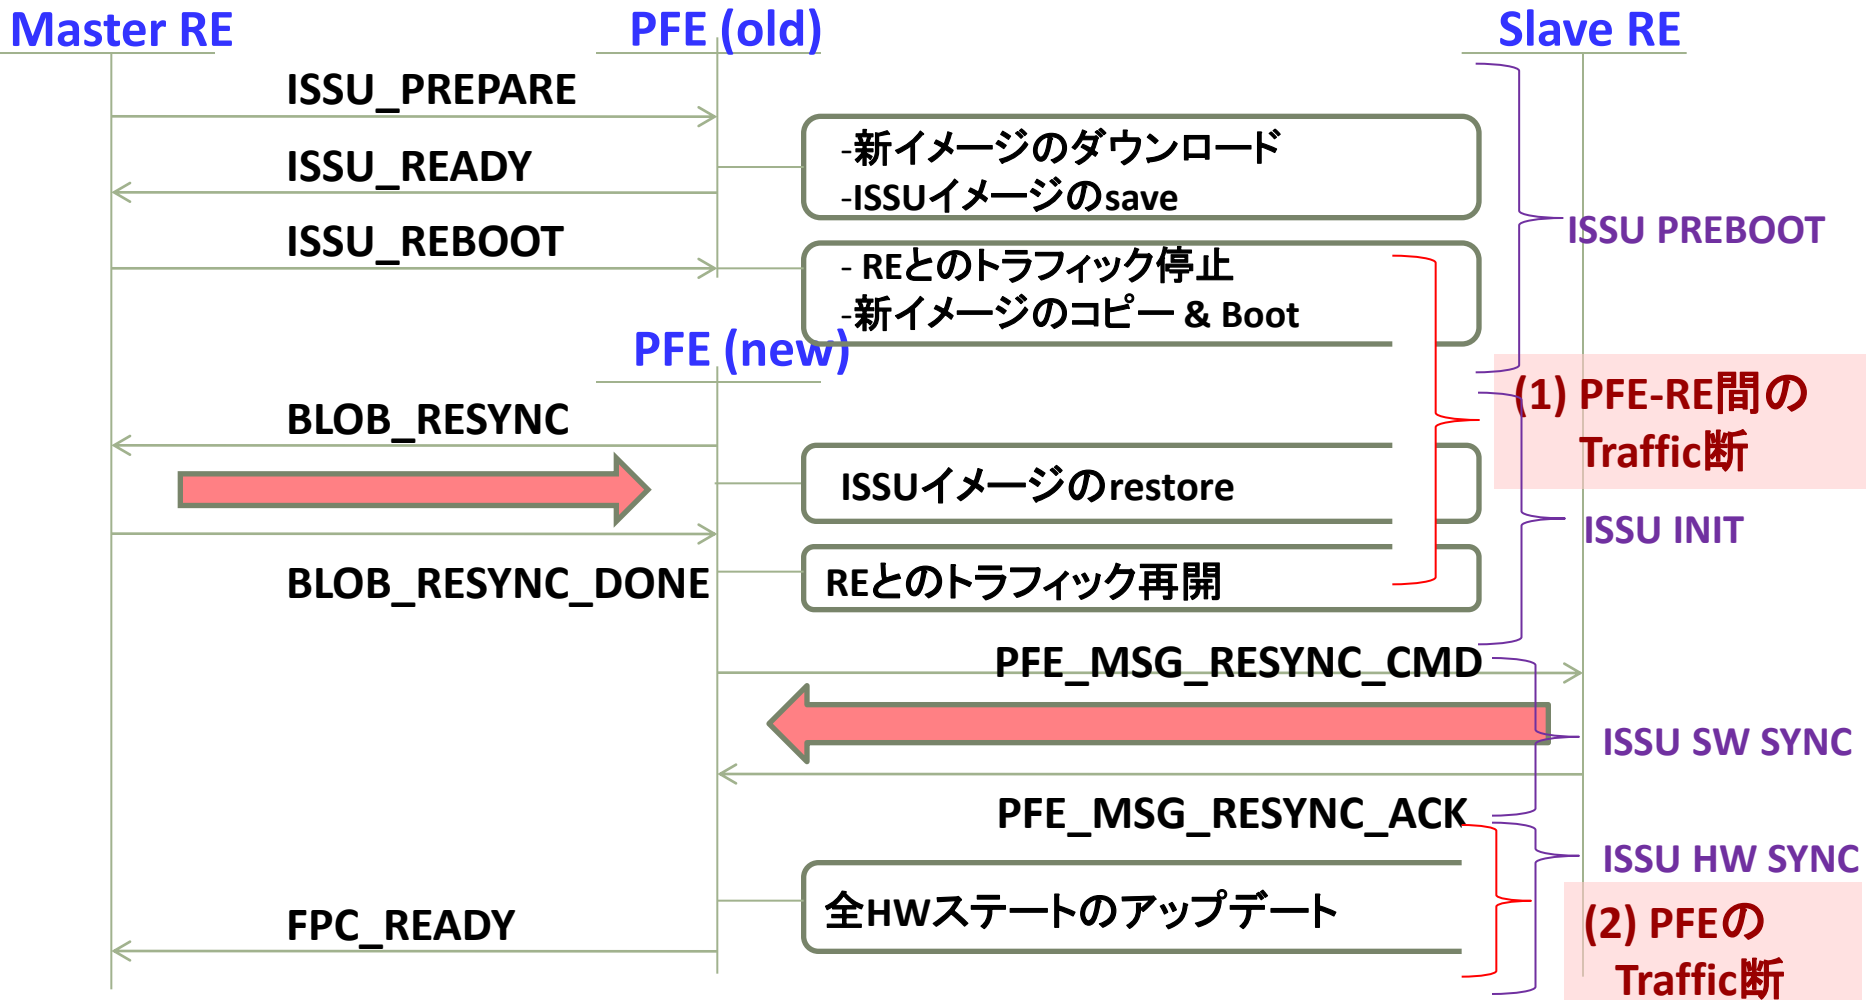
Master RE
PFE (old)
Slave RE
ISSU_PREPARE
ISSU_READY
ISSU_REBOOT
-新イメージのダウンロード
-ISSUイメージのsave
- REとのトラフィック停止
-新イメージのコピー & Boot
ISSU PREBOOT
PFE (new)
BLOB_RESYNC
(1) PFE-RE間の Traffic断
ISSUイメージのrestore
ISSU INIT
BLOB_RESYNC_DONE
REとのトラフィック再開
PFE_MSG_RESYNC_CMD
ISSU SW SYNC
PFE_MSG_RESYNC_ACK
ISSU HW SYNC
全HWステートのアップデート
FPC_READY
(2) PFEの Traffic断